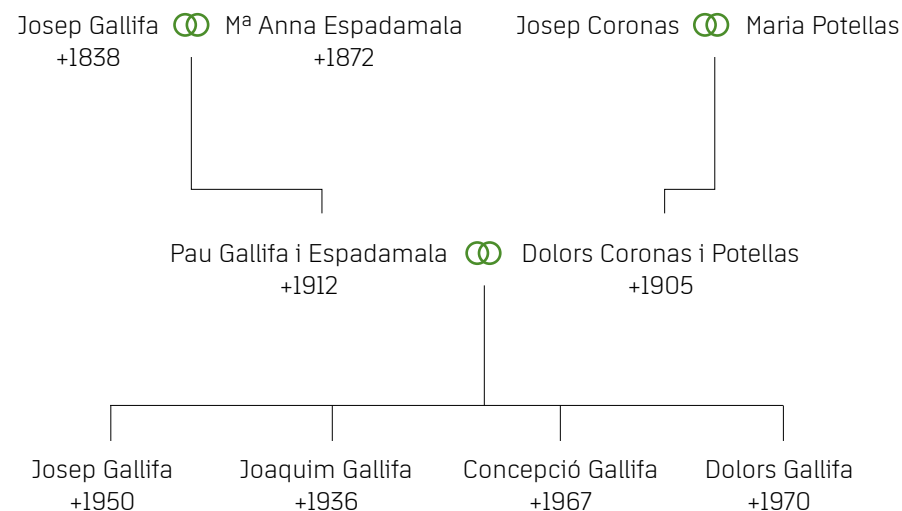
Josep Gallifa
+1838

Mª Anna Espadamala
+1872

Josep Coronas

Maria Potellas

Pau Gallifa i Espadamala
+1912

Dolors Coronas i Potellas
+1905

Josep Gallifa
+1950

Joaquim Gallifa
+1936

Concepció Gallifa
+1967

Dolors Gallifa
+1970